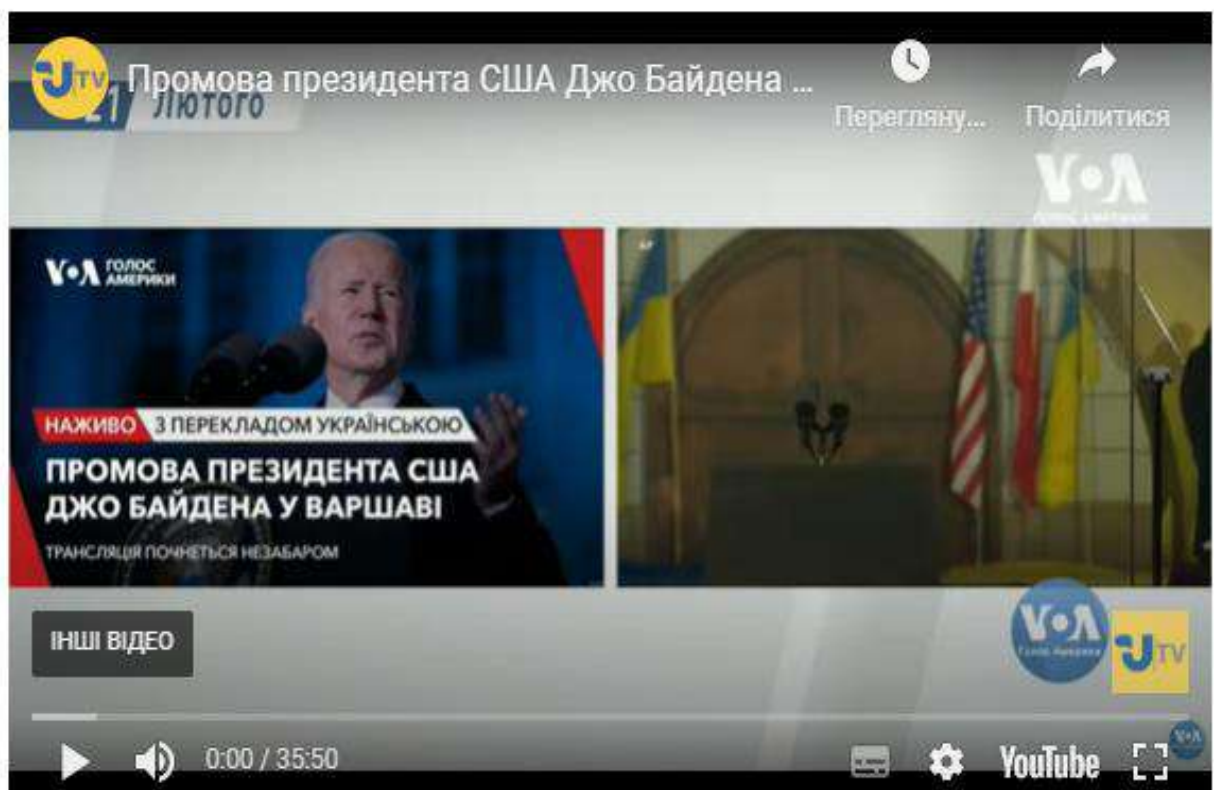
UTV Промова президента США Джо Байдена ...
21 лютого
Переглянути...
Поділитися
VOA
Голос Америки
VOA ГОЛОС АМЕРИКИ
НАЖИВО З ПЕРЕКЛАДОМ УКРАЇНСЬКОЮ
ПРОМОВА ПРЕЗИДЕНТА США ДЖО БАЙДЕНА У ВАРШАВІ
ТРАНСЛЯЦІЯ ПОЧНЕТЬСЯ НЕЗАБАРОМ
ІНШІ ВІДЕО
VOA Голос Америки
UTV
0:00 / 35:50
YouTube